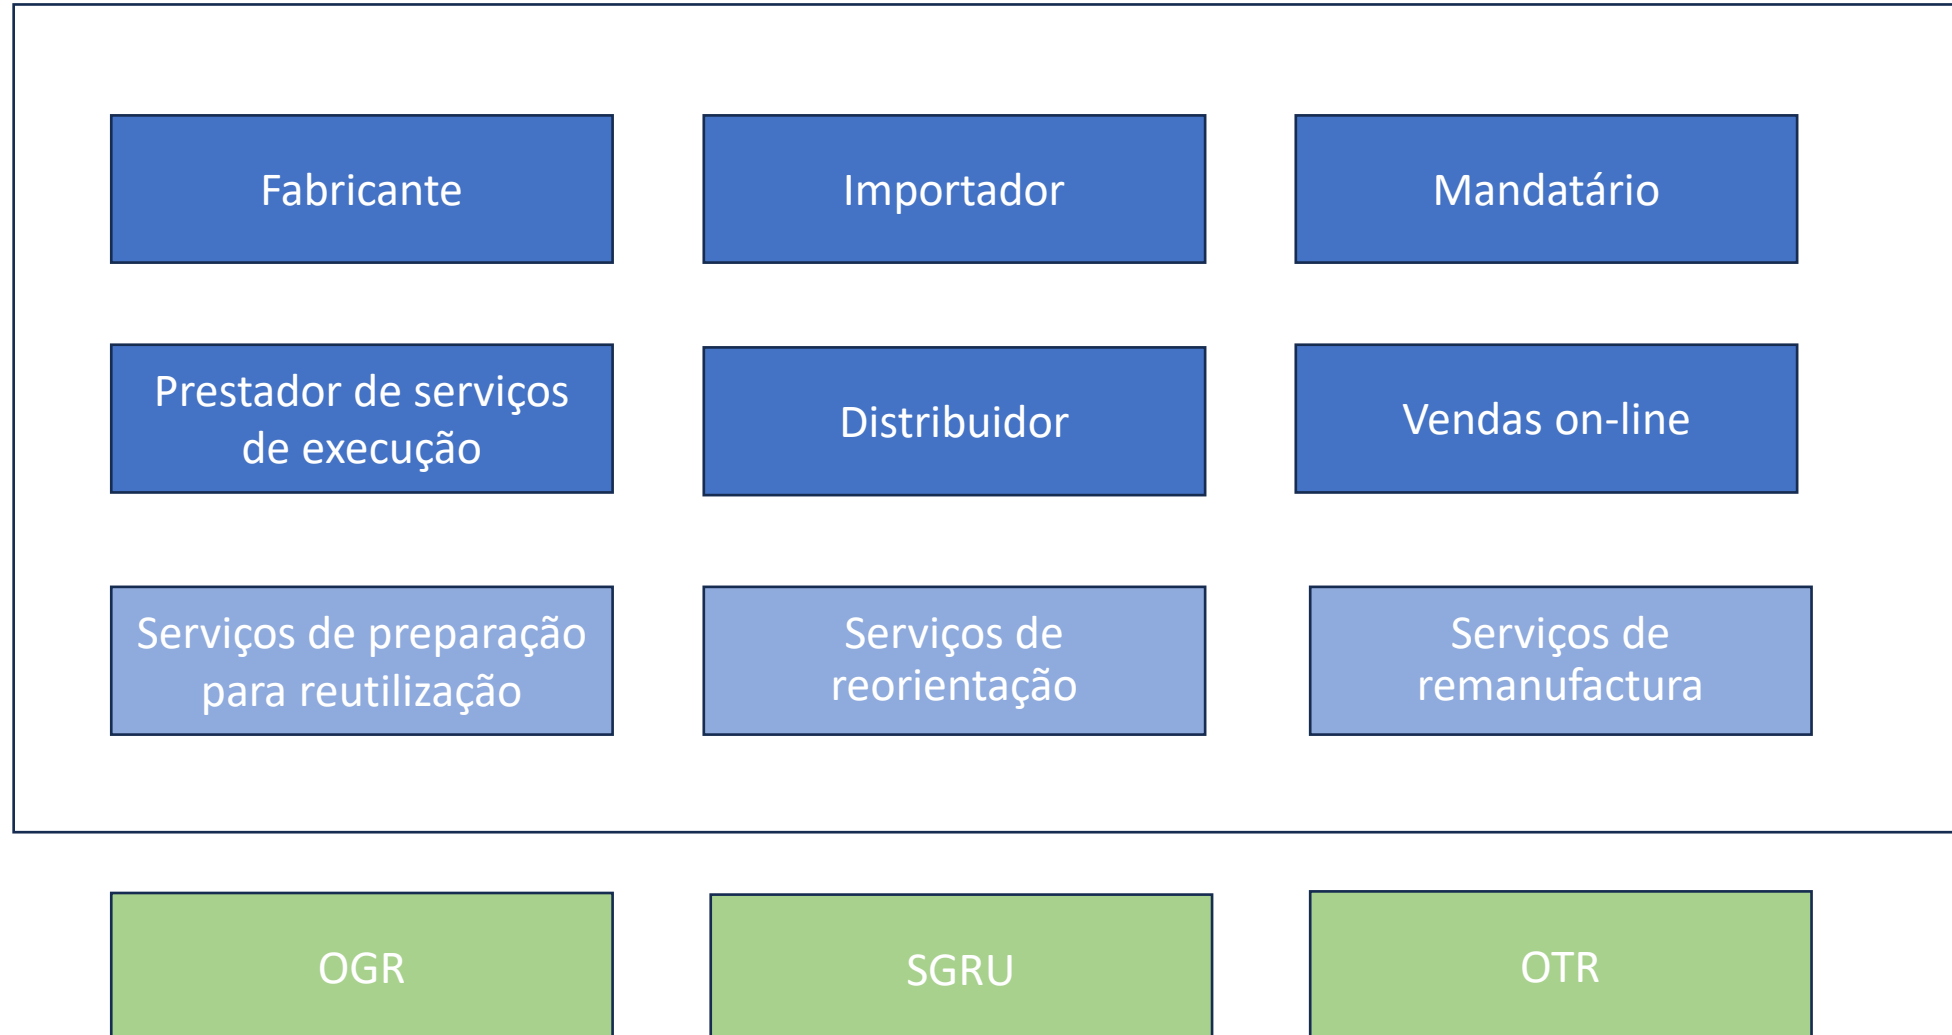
Fabricante

Importador

Mandatário

Prestador de serviços de execução

Distribuidor

Vendas on-line

Serviços de preparação para reutilização

Serviços de reorientação

Serviços de remanufactura

OGR

SGRU

OTR